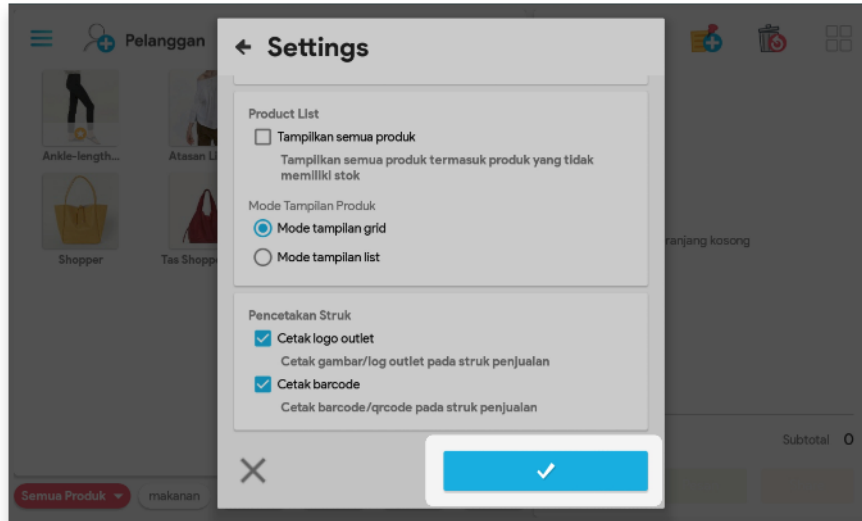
Pelanggan

Ankle-length...

Atasan Li

Shopper

Tas Shopp

Semua Produk

makanan

← Settings

Product List

Tampilkan semua produk

Tampilkan semua produk termasuk produk yang tidak memiliki stok

Mode Tampilan Produk

Mode tampilan grid

Mode tampilan list

Pencetakan Struk

Cetak logo outlet

Cetak gambar/log outlet pada struk penjualan

Cetak barcode

Cetak barcode/qrcode pada struk penjualan

ranjang kosong

Subtotal 0